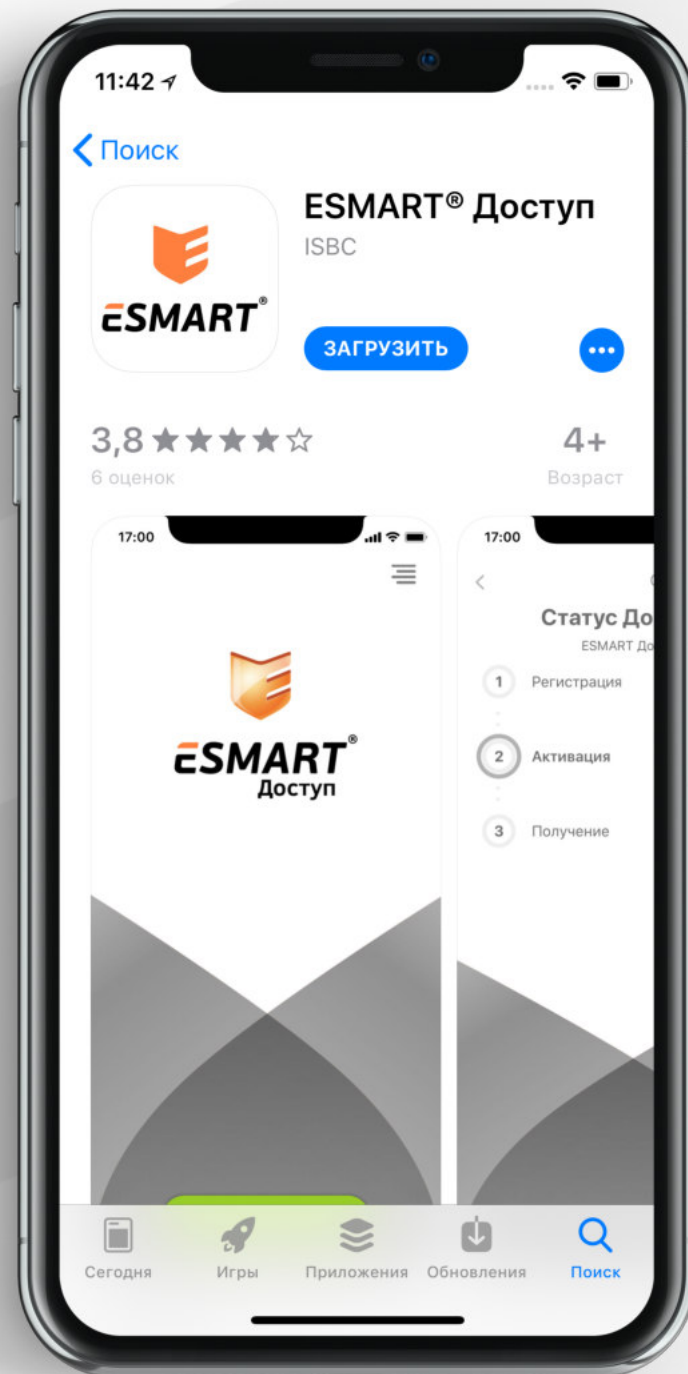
11:42

Поиск

ESMART® Доступ
ISBC

ESMART®

ЗАГРУЗИТЬ

3,8 ★★★★☆
6 оценок

4+
Возраст

17:00

ESMART®
Доступ

17:00

Статус До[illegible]
ESMART До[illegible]

1 Регистрация

2 Активация

3 Получение

Сегодня
Игры
Приложения
Обновления
Поиск